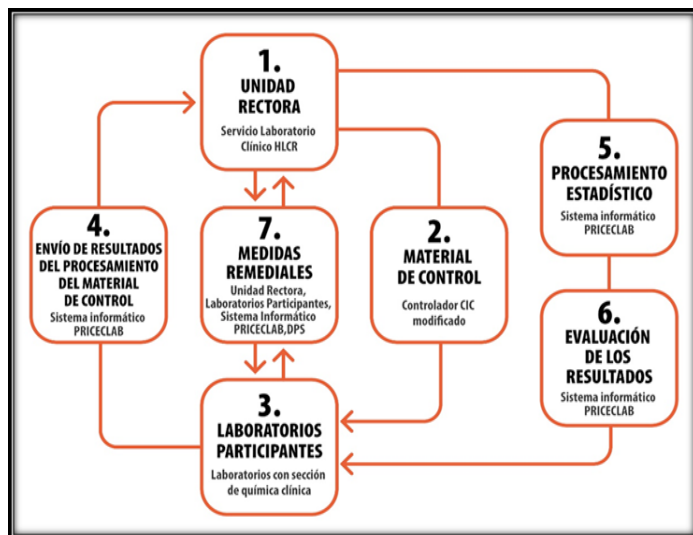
1.
UNIDAD RECTORA
Servicio Laboratorio Clínico HLCR

4.
ENVÍO DE RESULTADOS DEL PROCESAMIENTO DEL MATERIAL DE CONTROL
Sistema informático PRICECLAB

7.
MEDIDAS REMEDIALES
Unidad Rectora, Laboratorios Participantes, Sistema Informático PRICECLAB,DPS

2.
MATERIAL DE CONTROL
Controlador CIC modificado

5.
PROCESAMIENTO ESTADÍSTICO
Sistema informático PRICECLAB

6.
EVALUACIÓN DE LOS RESULTADOS
Sistema informático PRICECLAB

3.
LABORATORIOS PARTICIPANTES
Laboratorios con sección de química clínica